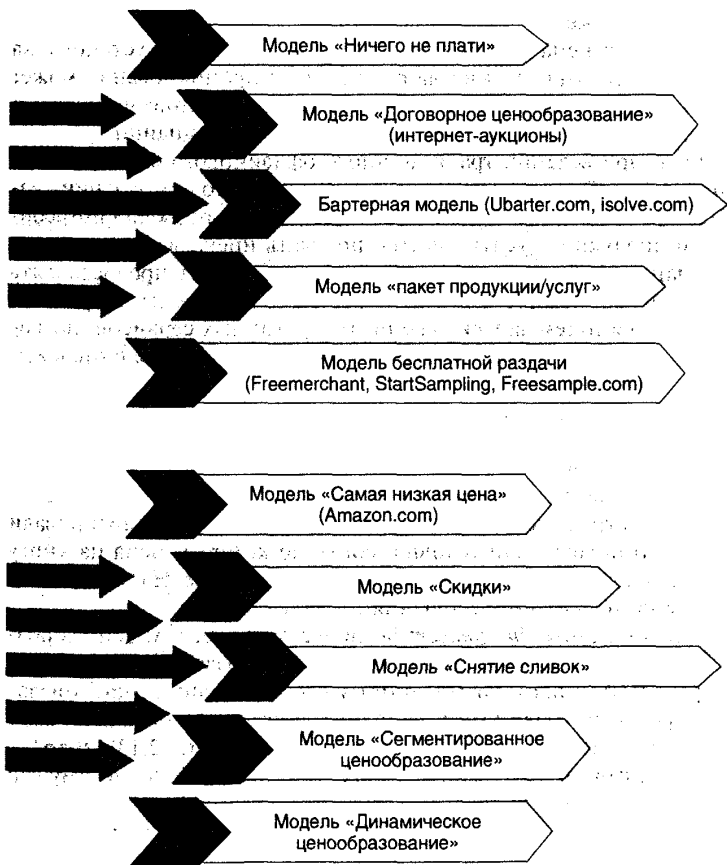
Модель «Ничего не плати»

Модель «Договорное ценообразование» (интернет-аукционы)

Бартерная модель (Ubarter.com, isolve.com)

Модель «пакет продукции/услуг»

Модель бесплатной раздачи (Freemerchant, StartSampling, Freesample.com)

Модель «Самая низкая цена» (Amazon.com)

Модель «Скидки»

Модель «Снятие сливок»

Модель «Сегментированное ценообразование»

Модель «Динамическое ценообразование»